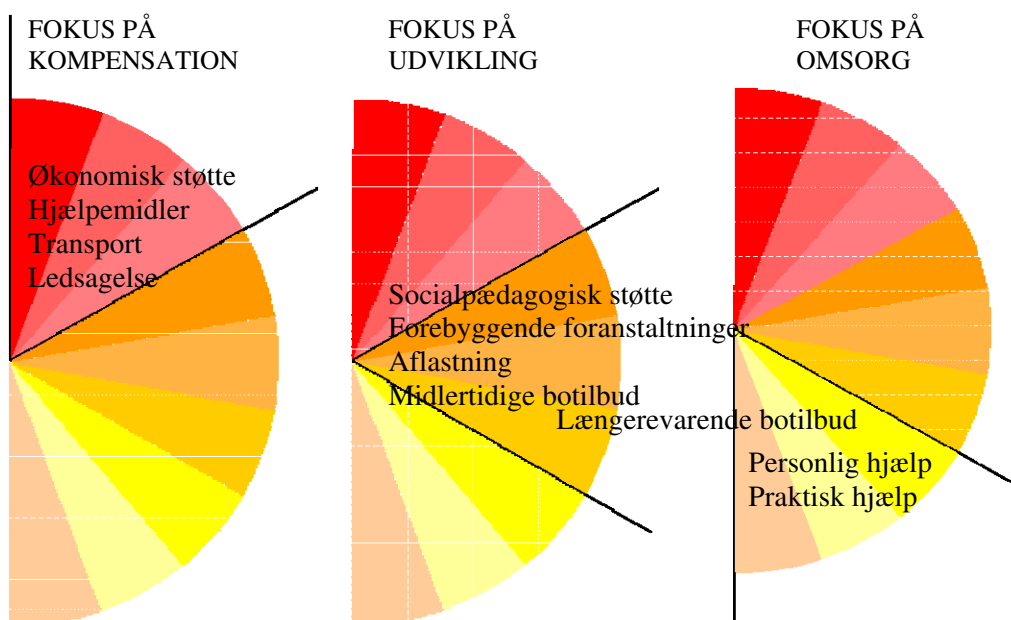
FOKUS PÅ
KOMPENSATION

FOKUS PÅ
UDVIKLING

FOKUS PÅ
OMSORG

Økonomisk støtte
Hjælpemidler
Transport
Ledsagelse

Socialpædagogisk støtte
Forebyggende foranstaltninger
Aflastning
Midlertidige botilbud

Længerevarende botilbud

Personlig hjælp
Praktisk hjælp